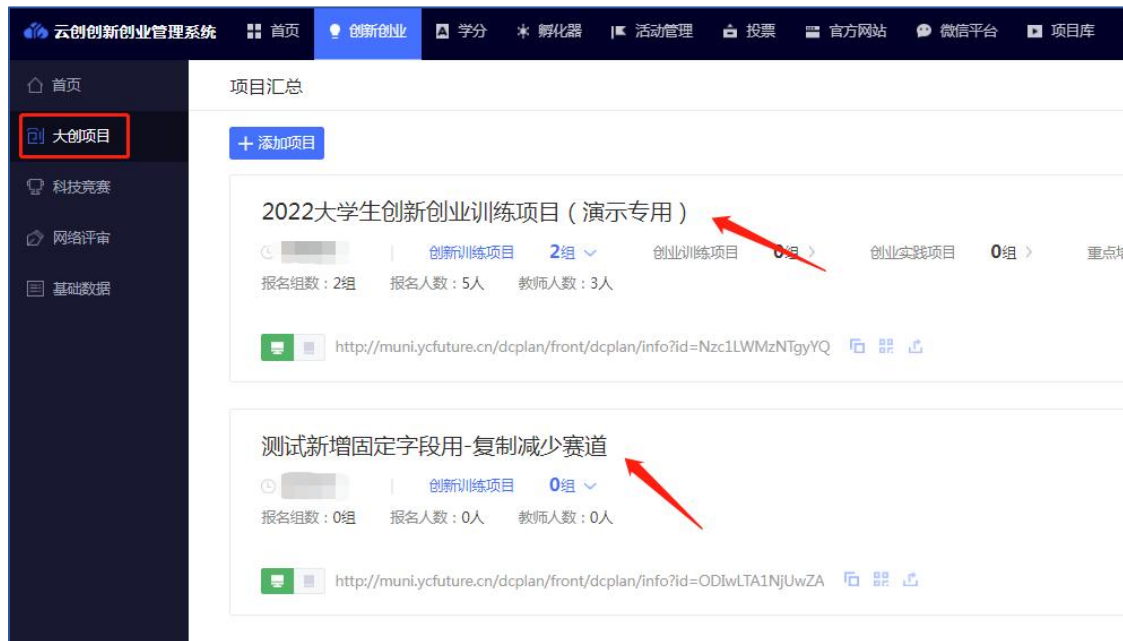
云创创新创业管理系统　首页　创新创业　学分　孵化器　活动管理　投票　官方网站　微信平台　项目库

首页
大创项目
科技竞赛
网络评审
基础数据

项目汇总

+ 添加项目

2022大学生创新创业训练项目（演示专用）

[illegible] | 创新训练项目 2组 | 创业训练项目 0组 | 创业实践项目 0组 | 重点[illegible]

报名组数：2组　报名人数：5人　教师人数：3人

http://muni.ycfuture.cn/dcplan/front/dcplan/info?id=Nzc1LWMzNTgyYQ

测试新增固定字段用-复制减少赛道

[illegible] | 创新训练项目 0组

报名组数：0组　报名人数：0人　教师人数：0人

http://muni.ycfuture.cn/dcplan/front/dcplan/info?id=ODIwLTA1NjUwZA